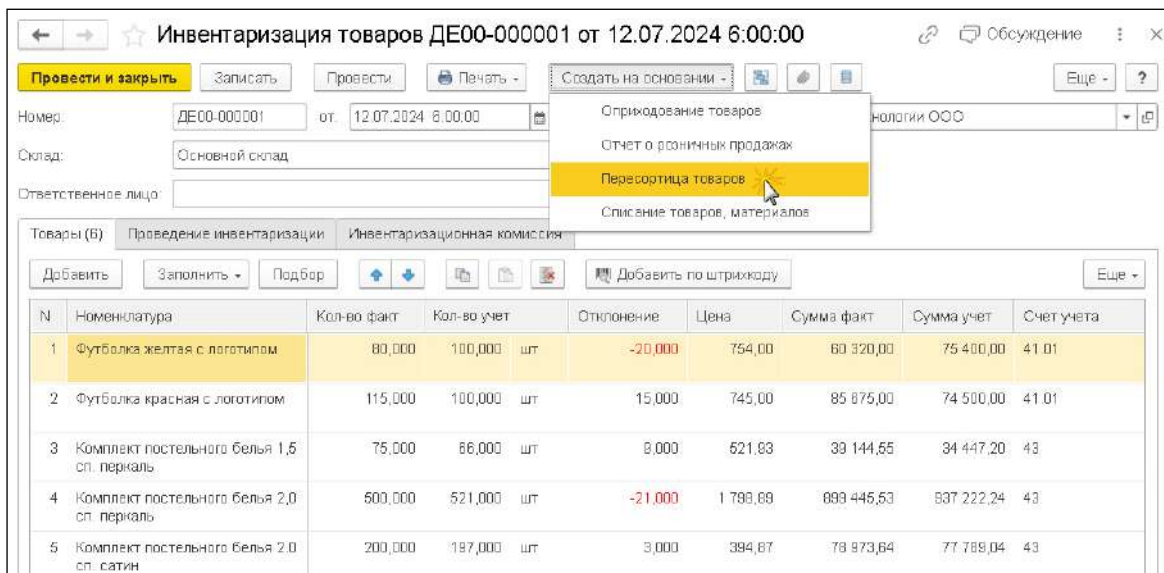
Инвентаризация товаров ДЕ00-000001 от 12.07.2024 6:00:00

Обсуждение

Провести и закрыть | Записать | Провести | Печать | Создать на основании | Еще | ?

Номер: ДЕ00-000001 от: 12.07.2024 6:00:00 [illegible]нологии ООО

Склад: Основной склад

Ответственное лицо:

Оприходование товаров
Отчет о розничных продажах
Пересортица товаров
Списание товаров, материалов

Товары (6) | Проведение инвентаризации | Инвентаризационная комиссия

Добавить | Заполнить | Подбор | Добавить по штрихкоду | Еще

| N | Номенклатура | Кол-во факт | Кол-во учет | | Отклонение | Цена | Сумма факт | Сумма учет | Счет учета |
|---|---|---|---|---|---|---|---|---|---|
| 1 | Футболка желтая с логотипом | 80,000 | 100,000 | шт | -20,000 | 754,00 | 60 320,00 | 75 400,00 | 41.01 |
| 2 | Футболка красная с логотипом | 115,000 | 100,000 | шт | 15,000 | 745,00 | 85 675,00 | 74 500,00 | 41.01 |
| 3 | Комплект постельного белья 1,5 сп. перкаль | 75,000 | 66,000 | шт | 9,000 | 521,93 | 39 144,55 | 34 447,20 | 43 |
| 4 | Комплект постельного белья 2,0 сп. перкаль | 500,000 | 521,000 | шт | -21,000 | 1 798,89 | 899 445,53 | 937 222,24 | 43 |
| 5 | Комплект постельного белья 2,0 сп. сатин | 200,000 | 197,000 | шт | 3,000 | 394,87 | 78 973,64 | 77 789,04 | 43 |